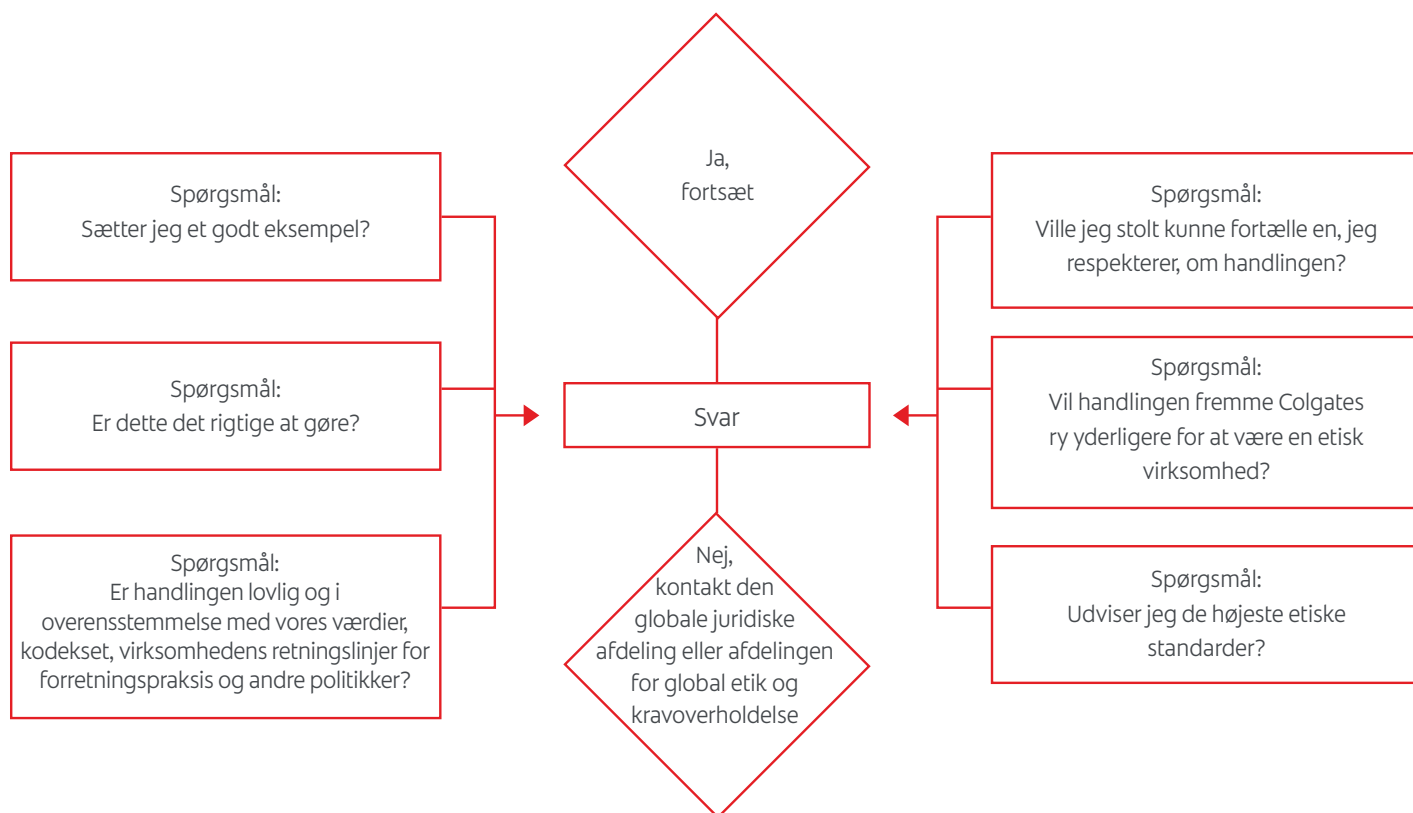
Spørgsmål:
Sætter jeg et godt eksempel?

Spørgsmål:
Er dette det rigtige at gøre?

Spørgsmål:
Er handlingen lovlig og i overensstemmelse med vores værdier, kodekset, virksomhedens retningslinjer for forretningspraksis og andre politikker?

Ja,
fortsæt

Svar

Nej,
kontakt den globale juridiske afdeling eller afdelingen for global etik og kravoverholdelse

Spørgsmål:
Ville jeg stolt kunne fortælle en, jeg respekterer, om handlingen?

Spørgsmål:
Vil handlingen fremme Colgates ry yderligere for at være en etisk virksomhed?

Spørgsmål:
Udviser jeg de højeste etiske standarder?